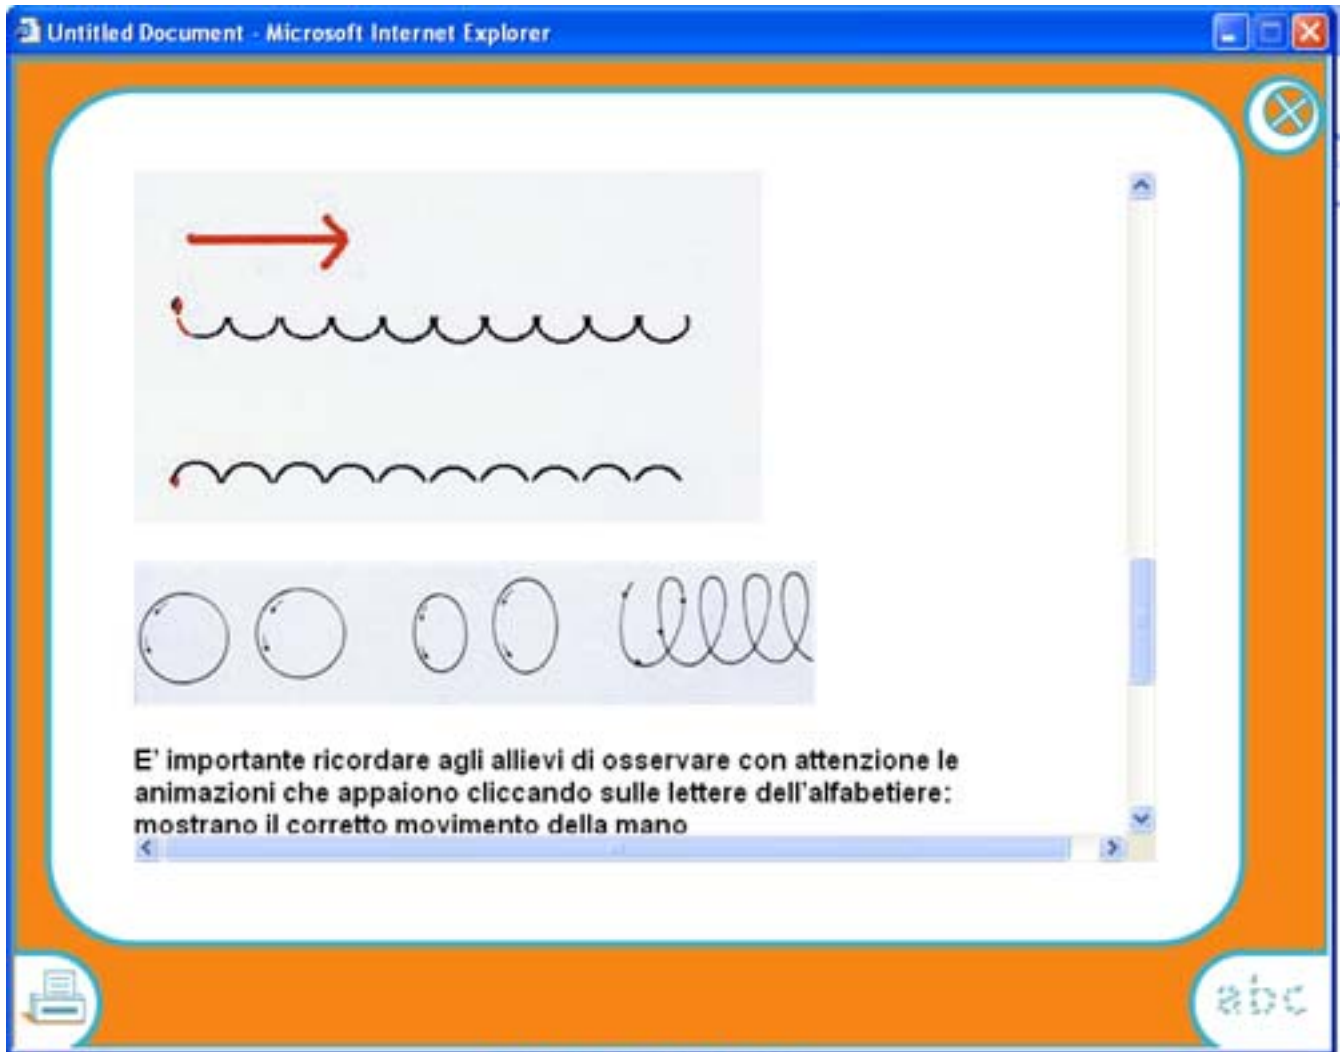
Untitled Document - Microsoft Internet Explorer

E' importante ricordare agli allievi di osservare con attenzione le animazioni che appaiono cliccando sulle lettere dell'alfabetiere: mostrano il corretto movimento della mano

abc